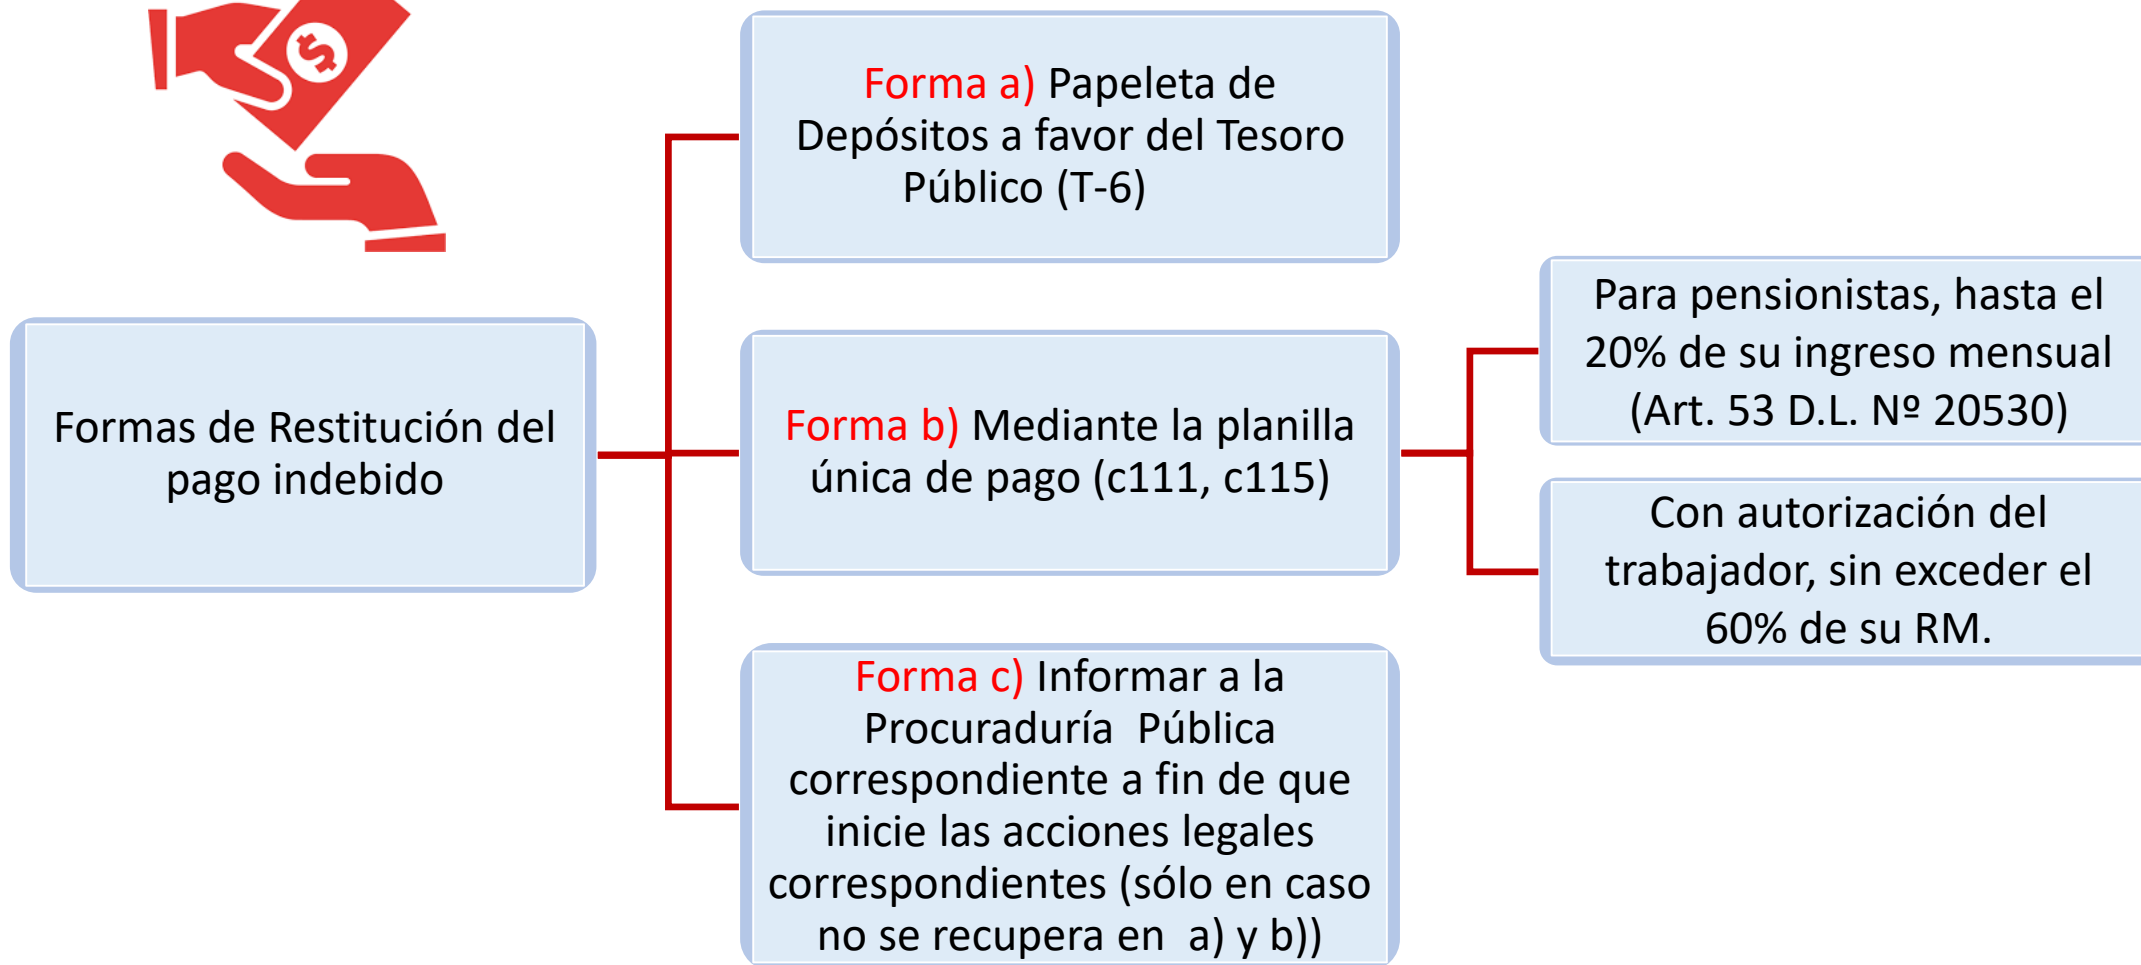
Formas de Restitución del pago indebido

Forma a) Papeleta de Depósitos a favor del Tesoro Público (T-6)

Forma b) Mediante la planilla única de pago (c111, c115)

Para pensionistas, hasta el 20% de su ingreso mensual (Art. 53 D.L. Nº 20530)

Con autorización del trabajador, sin exceder el 60% de su RM.

Forma c) Informar a la Procuraduría Pública correspondiente a fin de que inicie las acciones legales correspondientes (sólo en caso no se recupera en a) y b))